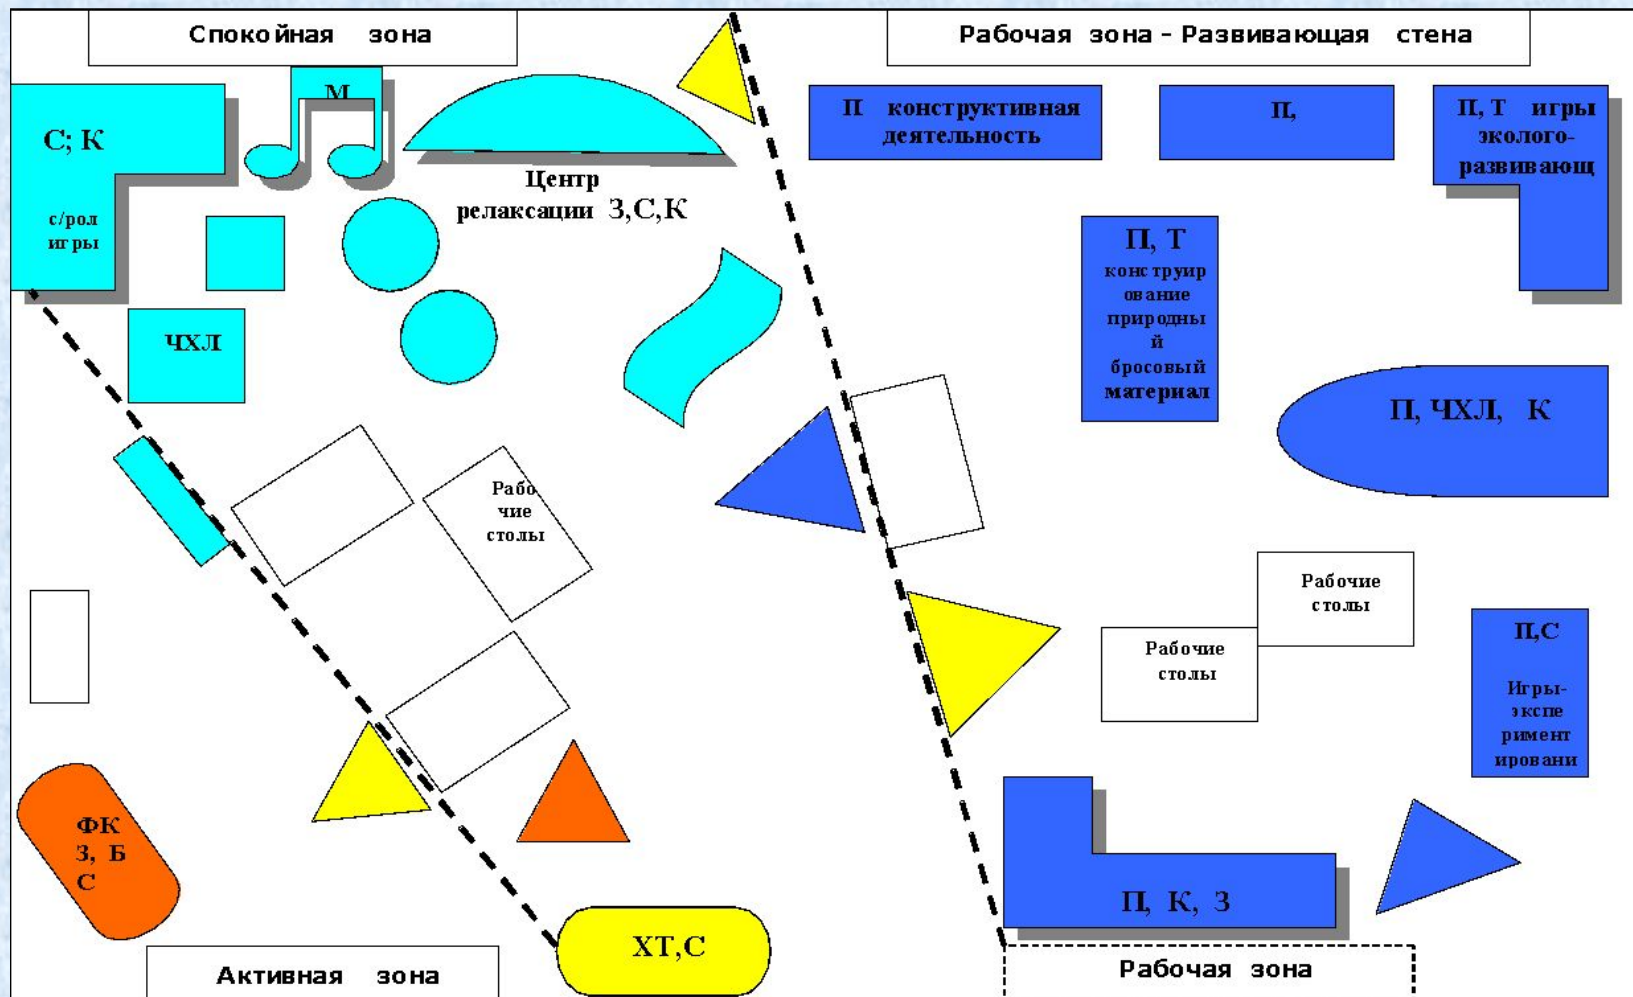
Спокойная зона

Рабочая зона - Развивающая стена

М

С; К

с/рол игры

Центр релаксации З,С,К

ЧХЛ

П конструктивная деятельность

П,

П, Т игры эколого-развивающ

П, Т конструирование природный бросовый материал

П, ЧХЛ, К

Рабочие столы

Рабочие столы

Рабочие столы

П,С

Игры-экспериментировани

ФК З, Б С

П, К, З

ХТ,С

Активная зона

Рабочая зона